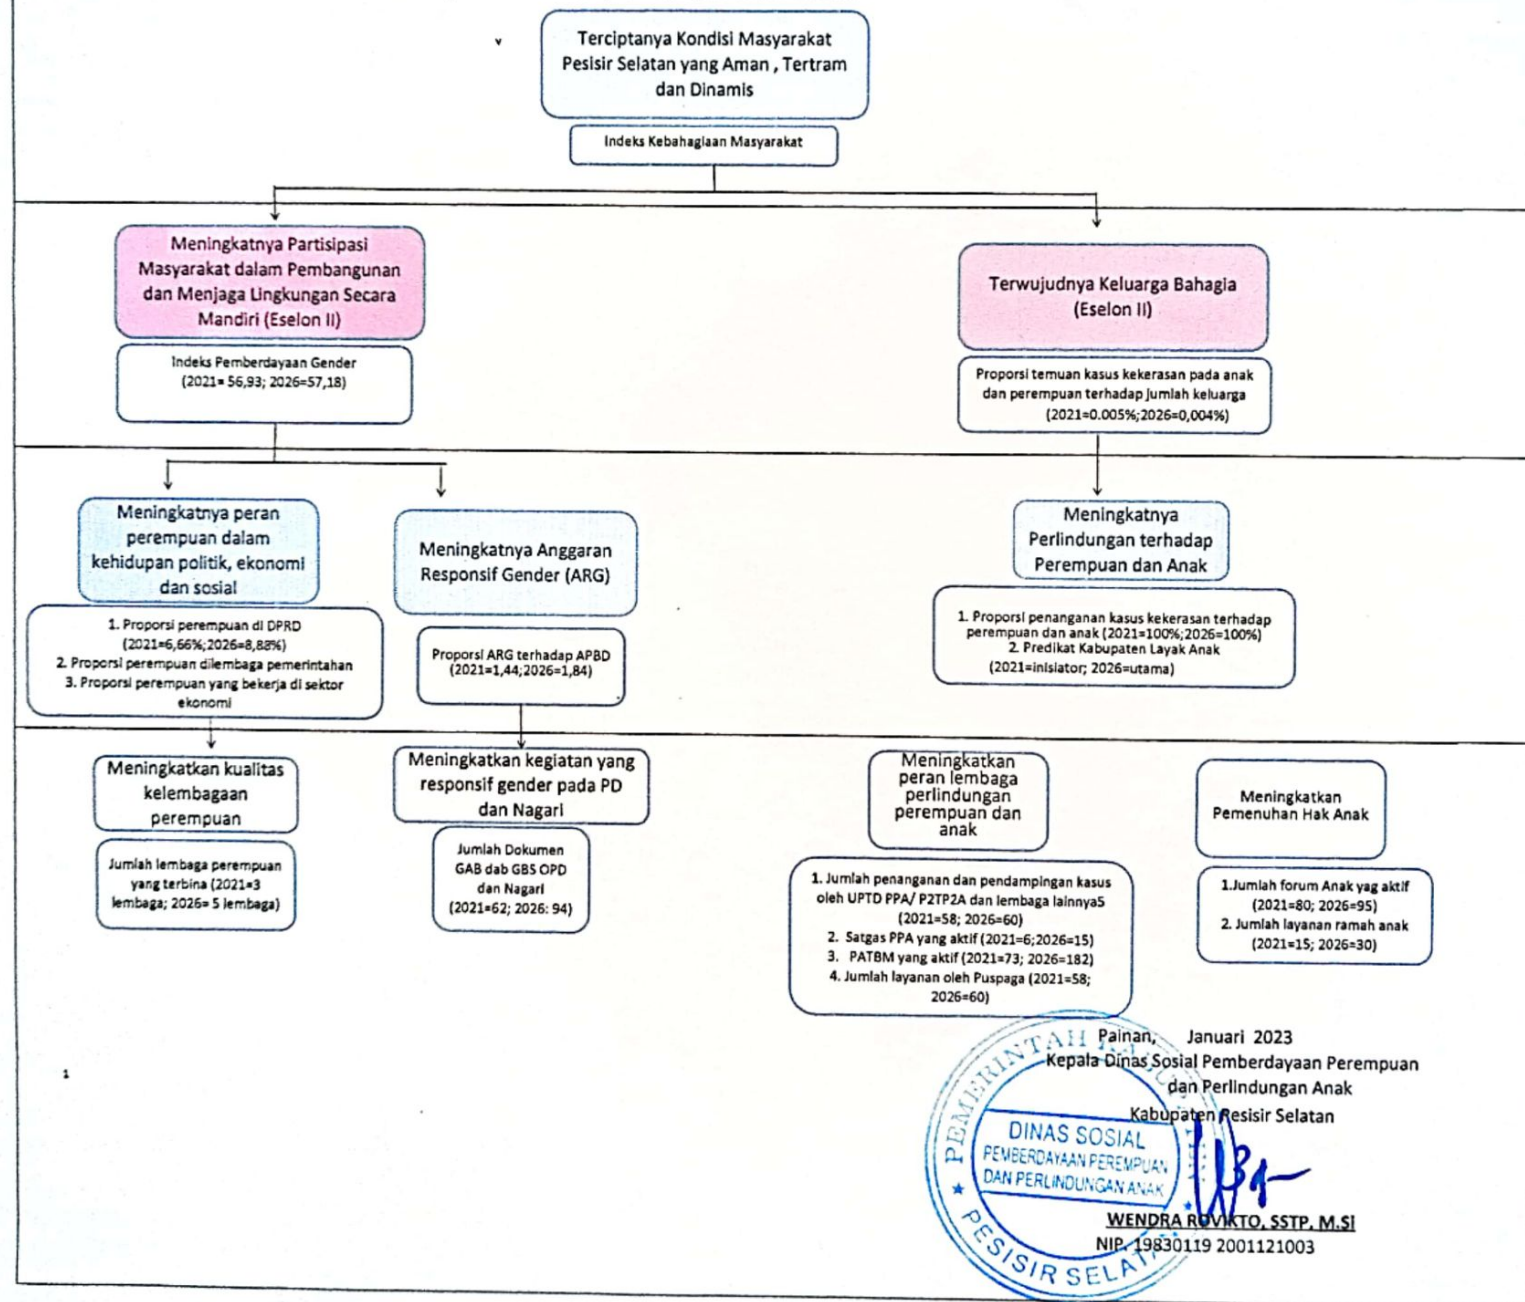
Terciptanya Kondisi Masyarakat Pesisir Selatan yang Aman , Tertram dan Dinamis

Indeks Kebahagiaan Masyarakat

Meningkatnya Partisipasi Masyarakat dalam Pembangunan dan Menjaga Lingkungan Secara Mandiri (Eselon II)

Indeks Pemberdayaan Gender (2021= 56,93; 2026=57,18)

Terwujudnya Keluarga Bahagia (Eselon II)

Proporsi temuan kasus kekerasan pada anak dan perempuan terhadap jumlah keluarga (2021=0.005%;2026=0,004%)

Meningkatnya peran perempuan dalam kehidupan politik, ekonomi dan sosial

1. Proporsi perempuan di DPRD (2021=6,66%;2026=8,88%)
2. Proporsi perempuan dilembaga pemerintahan
3. Proporsi perempuan yang bekerja di sektor ekonomi

Meningkatnya Anggaran Responsif Gender (ARG)

Proporsi ARG terhadap APBD (2021=1,44;2026=1,84)

Meningkatnya Perlindungan terhadap Perempuan dan Anak

1. Proporsi penanganan kasus kekerasan terhadap perempuan dan anak (2021=100%;2026=100%)
2. Predikat Kabupaten Layak Anak (2021=inisiator; 2026=utama)

Meningkatkan kualitas kelembagaan perempuan

Jumlah lembaga perempuan yang terbina (2021=3 lembaga; 2026= 5 lembaga)

Meningkatkan kegiatan yang responsif gender pada PD dan Nagari

Jumlah Dokumen GAB dab GBS OPD dan Nagari (2021=62; 2026: 94)

Meningkatkan peran lembaga perlindungan perempuan dan anak

1. Jumlah penanganan dan pendampingan kasus oleh UPTD PPA/ P2TP2A dan lembaga lainnya5 (2021=58; 2026=60)
2. Satgas PPA yang aktif (2021=6;2026=15)
3. PATBM yang aktif (2021=73; 2026=182)
4. Jumlah layanan oleh Puspaga (2021=58; 2026=60)

Meningkatkan Pemenuhan Hak Anak

1.Jumlah forum Anak yag aktif (2021=80; 2026=95)
2. Jumlah layanan ramah anak (2021=15; 2026=30)

Painan, Januari 2023
Kepala Dinas Sosial Pemberdayaan Perempuan dan Perlindungan Anak
Kabupaten Pesisir Selatan

PEMERINTAH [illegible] PESISIR SELATAN
DINAS SOSIAL
PEMBERDAYAAN PEREMPUAN DAN PERLINDUNGAN ANAK

WENDRA ROVIKTO, SSTP, M.SI
NIP. 19830119 2001121003